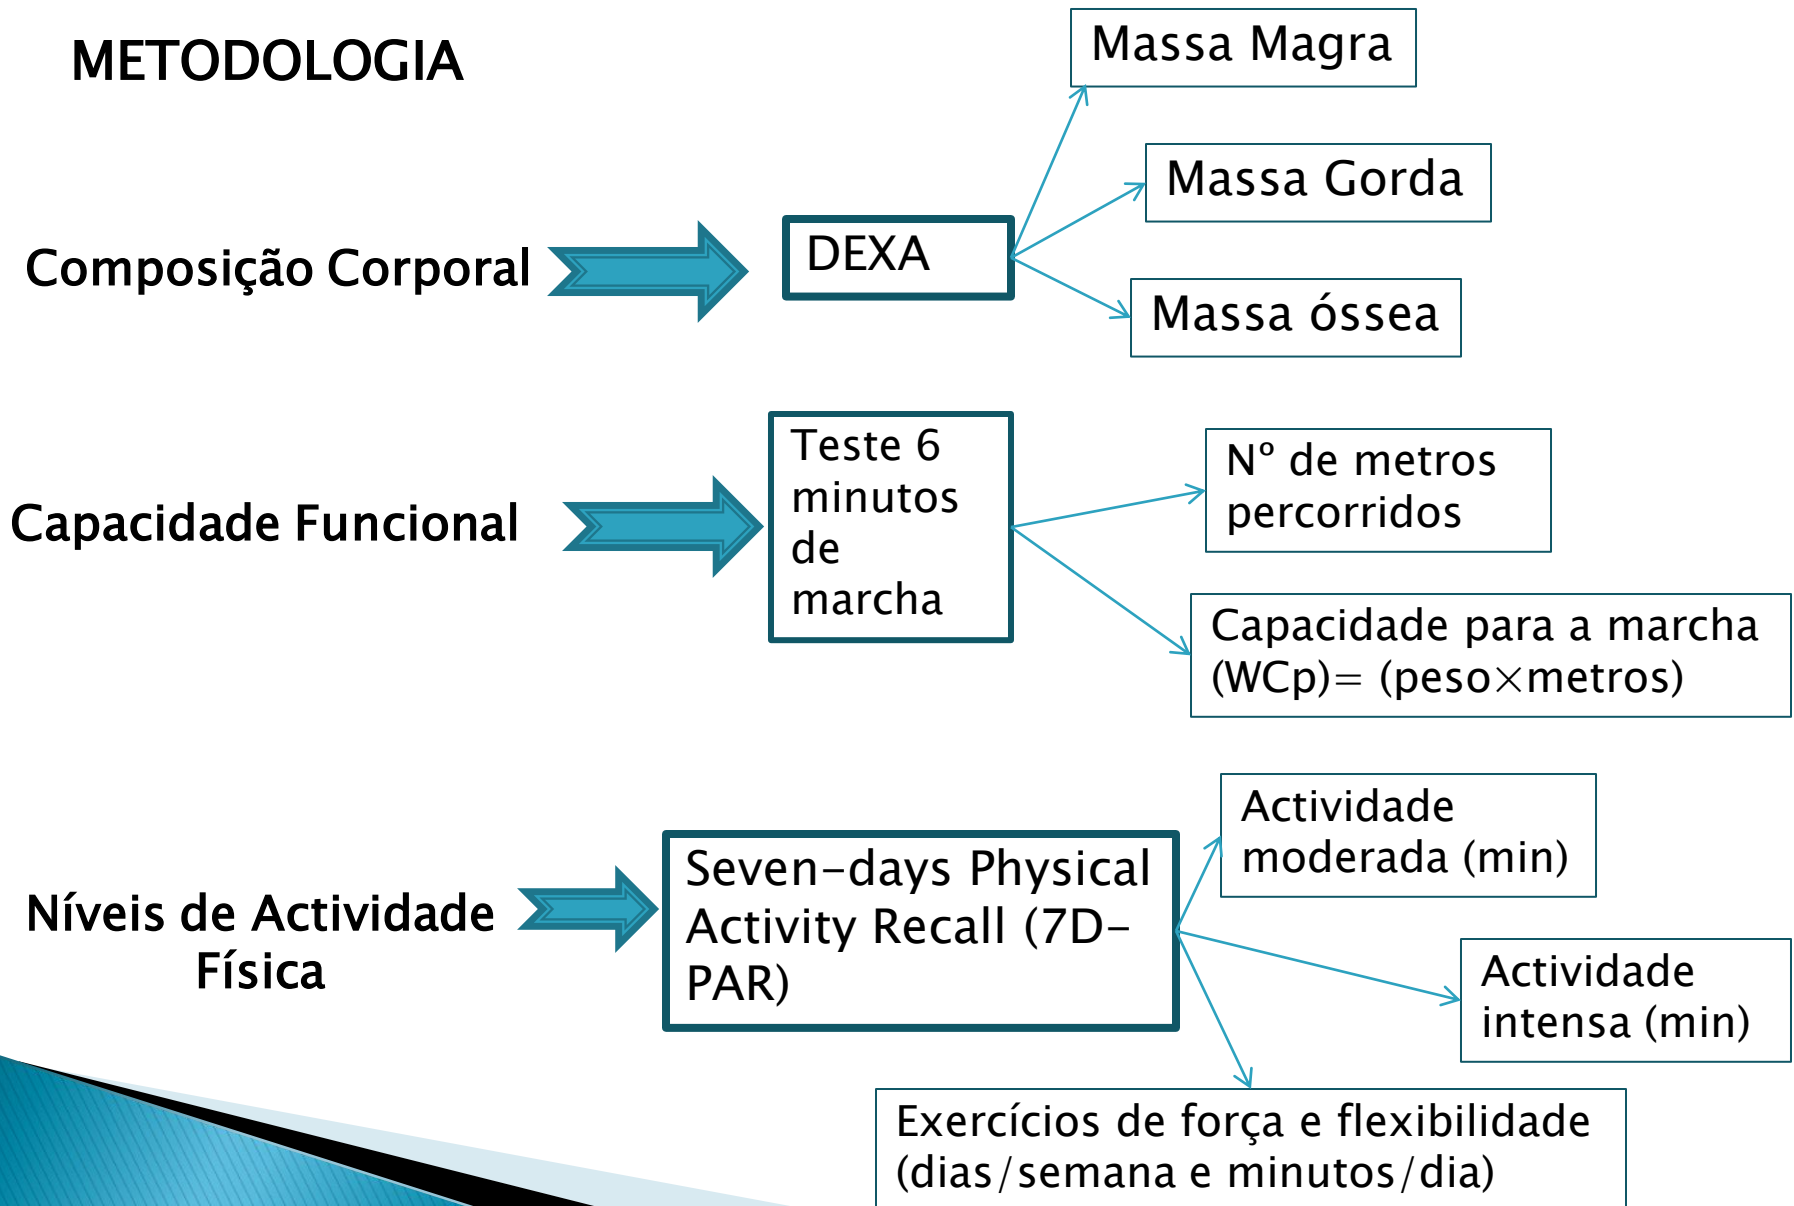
METODOLOGIA

Composição Corporal

DEXA

Massa Magra

Massa Gorda

Massa óssea

Capacidade Funcional

Teste 6 minutos de marcha

Nº de metros percorridos

Capacidade para a marcha (WCp)= (peso$\times$metros)

Níveis de Actividade Física

Seven-days Physical Activity Recall (7D-PAR)

Actividade moderada (min)

Actividade intensa (min)

Exercícios de força e flexibilidade (dias/semana e minutos/dia)